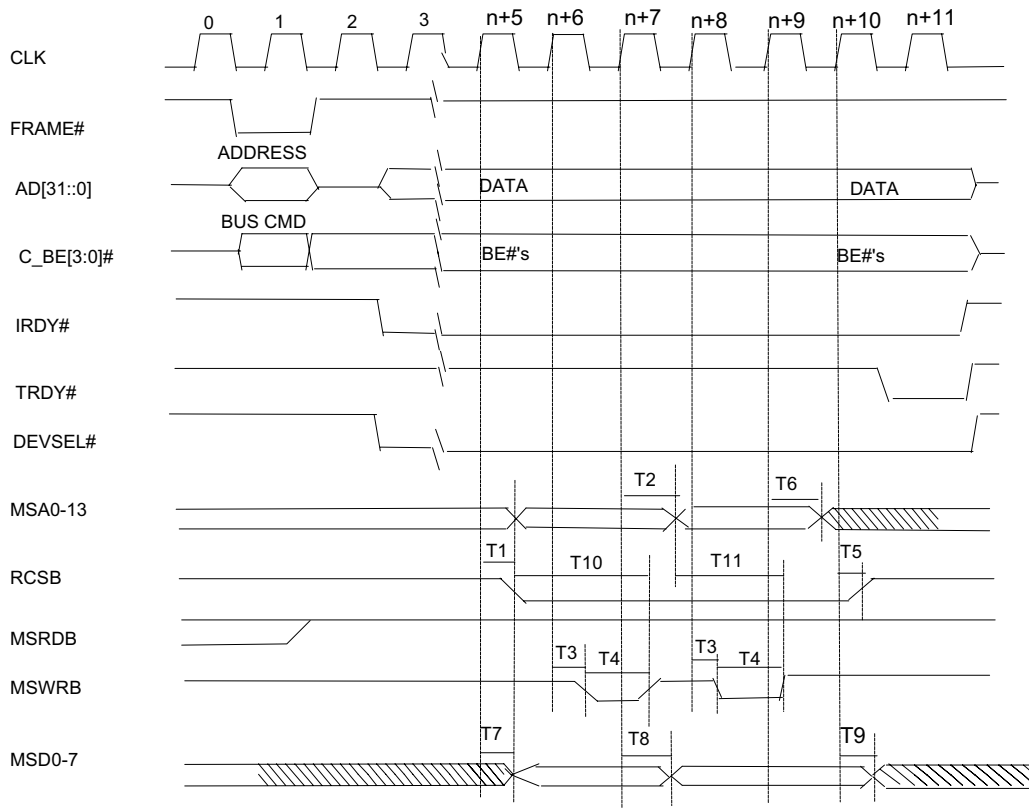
0 1 2 3 n+5 n+6 n+7 n+8 n+9 n+10 n+11

CLK

FRAME#

ADDRESS

AD[31::0]

DATA

DATA

BUS CMD

C_BE[3:0]#

BE#'s

BE#'s

IRDY#

TRDY#

DEVSEL#

MSA0-13

T2

T6

RCSB

T1

T10

T11

T5

MSRDB

MSWRB

T3

T4

T3

T4

MSD0-7

T7

T8

T9